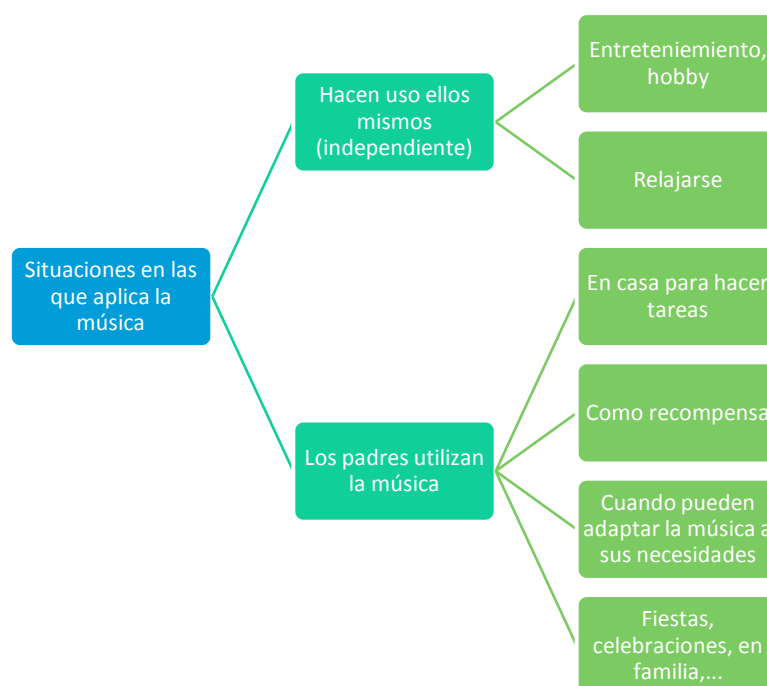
Situaciones en las que aplica la música

Hacen uso ellos mismos (independiente)

Entreteniemiento, hobby

Relajarse

Los padres utilizan la música

En casa para hacer tareas

Como recompensa

Cuando pueden adaptar la música a sus necesidades

Fiestas, celebraciones, en familia,...